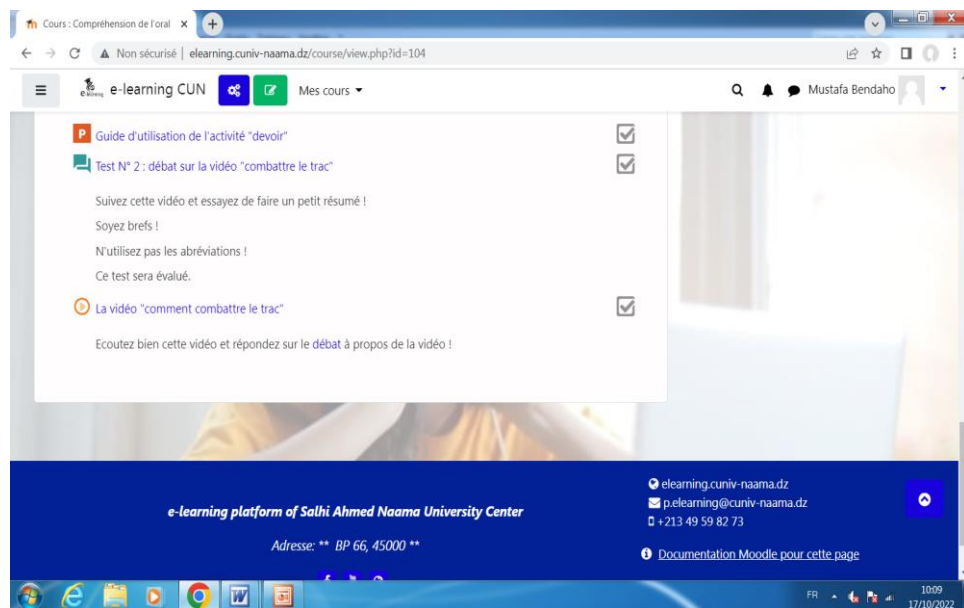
Cours : Compréhension de l'oral ×

Non sécurisé | elearning.cuniv-naama.dz/course/view.php?id=104

e-learning CUN

Mes cours

Mustafa Bendaho

Guide d'utilisation de l'activité "devoir"

Test N° 2 : débat sur la vidéo "combattre le trac"

Suivez cette vidéo et essayez de faire un petit résumé !

Soyez brefs !

N'utilisez pas les abréviations !

Ce test sera évalué.

La vidéo "comment combattre le trac"

Ecoutez bien cette vidéo et répondez sur le débat à propos de la vidéo !

e-learning platform of Salhi Ahmed Naama University Center

Adresse: ** BP 66, 45000 **

elearning.cuniv-naama.dz
p.elearning@cuniv-naama.dz
+213 49 59 82 73

Documentation Moodle pour cette page

FR

10:09
17/10/2022